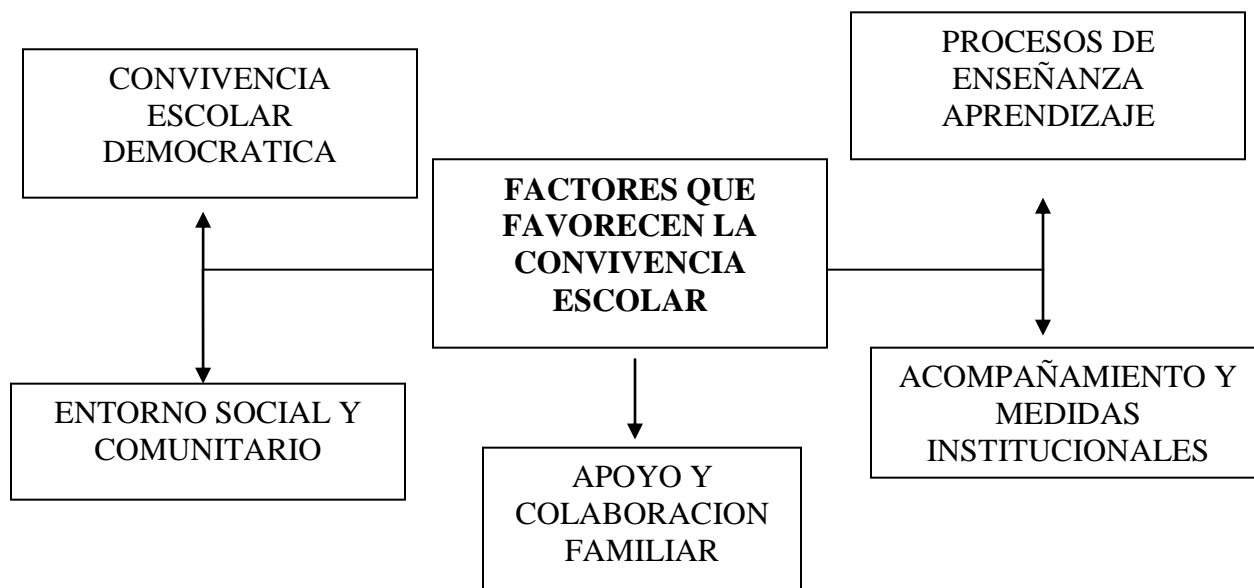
CONVIVENCIA ESCOLAR DEMOCRATICA

PROCESOS DE ENSEÑANZA APRENDIZAJE

**FACTORES QUE FAVORECEN LA CONVIVENCIA ESCOLAR**

ENTORNO SOCIAL Y COMUNITARIO

APOYO Y COLABORACION FAMILIAR

ACOMPAÑAMIENTO Y MEDIDAS INSTITUCIONALES